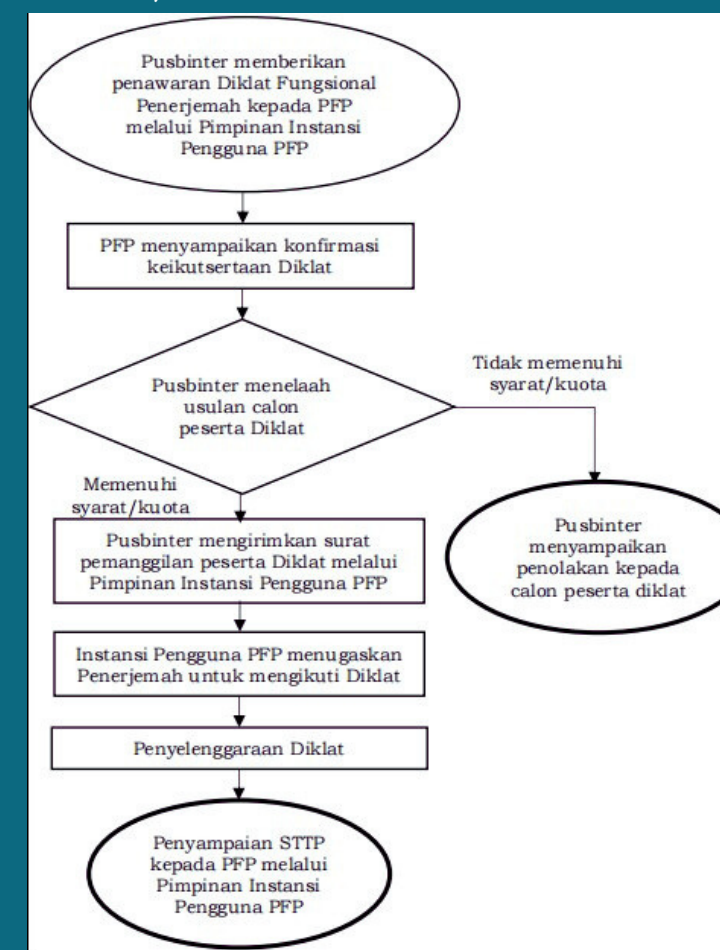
Pusbinter memberikan penawaran Diklat Fungsional Penerjemah kepada PFP melalui Pimpinan Instansi Pengguna PFP

PFP menyampaikan konfirmasi keikutsertaan Diklat

Pusbinter menelaah usulan calon peserta Diklat

Tidak memenuhi syarat/kuota

Memenuhi syarat/kuota

Pusbinter mengirimkan surat pemanggilan peserta Diklat melalui Pimpinan Instansi Pengguna PFP

Pusbinter menyampaikan penolakan kepada calon peserta diklat

Instansi Pengguna PFP menugaskan Penerjemah untuk mengikuti Diklat

Penyelenggaraan Diklat

Penyampaian STTP kepada PFP melalui Pimpinan Instansi Pengguna PFP